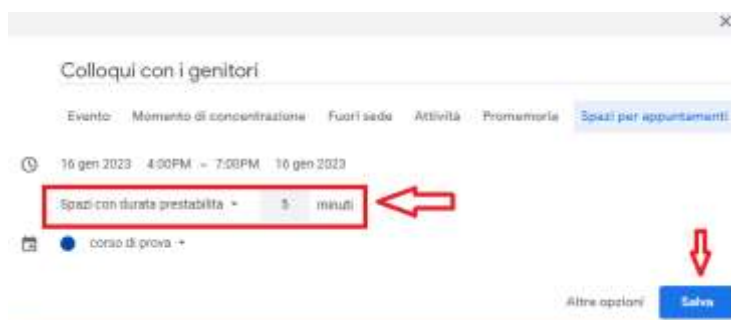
×

Colloqui con i genitori

Evento Momento di concentrazione Fuori sede Attività Promemoria Spazi per appuntamenti

16 gen 2023 4:00PM – 7:00PM 16 gen 2023

Spazi con durata prestabilita ▾ 5 minuti

corso di prova ▾

Altre opzioni Salva